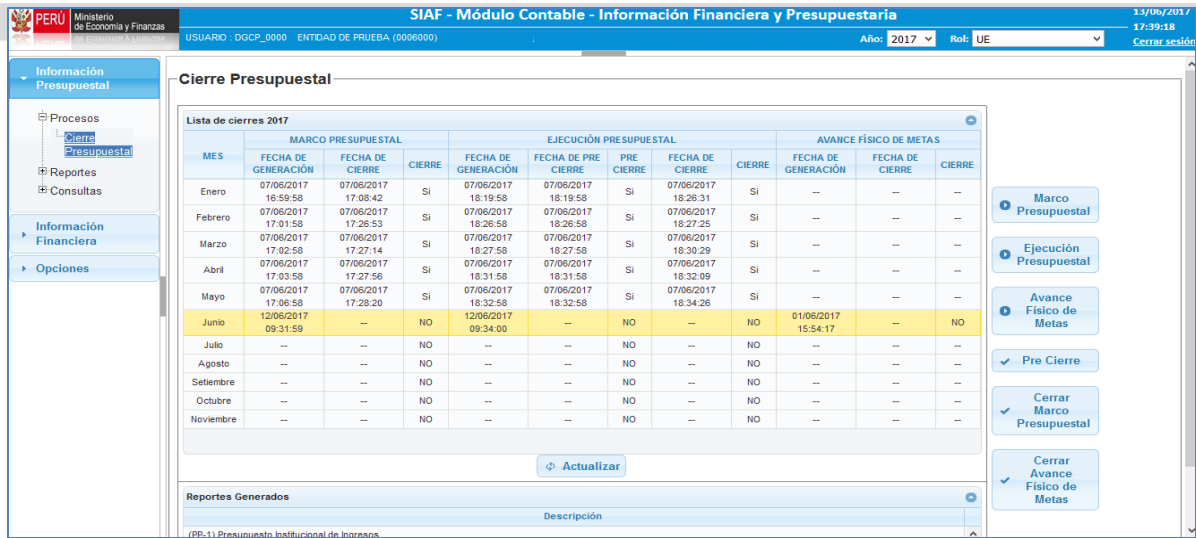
PERÚ Ministerio de Economía y Finanzas

SIAF - Módulo Contable - Información Financiera y Presupuestaria

13/06/2017 17:39:18

USUARIO : DGCP_0000 ENTIDAD DE PRUEBA (0006000)

Año: 2017 Rol: UE

Cerrar sesión

Información Presupuestal

Procesos
Cierre Presupuestal
Reportes
Consultas

Información Financiera

Opciones

Cierre Presupuestal

Lista de cierres 2017

| MES | MARCO PRESUPUESTAL FECHA DE GENERACIÓN | FECHA DE CIERRE | CIERRE | EJECUCIÓN PRESUPUESTAL FECHA DE GENERACIÓN | FECHA DE PRE CIERRE | PRE CIERRE | FECHA DE CIERRE | CIERRE | AVANCE FÍSICO DE METAS FECHA DE GENERACIÓN | FECHA DE CIERRE | CIERRE |
|---|---|---|---|---|---|---|---|---|---|---|---|
| Enero | 07/06/2017 16:59:58 | 07/06/2017 17:08:42 | Si | 07/06/2017 18:19:58 | 07/06/2017 18:19:58 | Si | 07/06/2017 18:26:31 | Si | -- | -- | -- |
| Febrero | 07/06/2017 17:01:58 | 07/06/2017 17:26:53 | Si | 07/06/2017 18:26:58 | 07/06/2017 18:26:58 | Si | 07/06/2017 18:27:25 | Si | -- | -- | -- |
| Marzo | 07/06/2017 17:02:58 | 07/06/2017 17:27:14 | Si | 07/06/2017 18:27:58 | 07/06/2017 18:27:58 | Si | 07/06/2017 18:30:29 | Si | -- | -- | -- |
| Abril | 07/06/2017 17:03:58 | 07/06/2017 17:27:56 | Si | 07/06/2017 18:31:58 | 07/06/2017 18:31:58 | Si | 07/06/2017 18:32:09 | Si | -- | -- | -- |
| Mayo | 07/06/2017 17:06:58 | 07/06/2017 17:28:20 | Si | 07/06/2017 18:32:58 | 07/06/2017 18:32:58 | Si | 07/06/2017 18:34:26 | Si | -- | -- | -- |
| Junio | 12/06/2017 09:31:59 | -- | NO | 12/06/2017 09:34:00 | -- | NO | -- | NO | 01/06/2017 15:54:17 | -- | NO |
| Julio | -- | -- | NO | -- | -- | NO | -- | NO | -- | -- | -- |
| Agosto | -- | -- | NO | -- | -- | NO | -- | NO | -- | -- | -- |
| Setiembre | -- | -- | NO | -- | -- | NO | -- | NO | -- | -- | -- |
| Octubre | -- | -- | NO | -- | -- | NO | -- | NO | -- | -- | -- |
| Noviembre | -- | -- | NO | -- | -- | NO | -- | NO | -- | -- | -- |

Actualizar

Marco Presupuestal
Ejecución Presupuestal
Avance Físico de Metas
Pre Cierre
Cerrar Marco Presupuestal
Cerrar Avance Físico de Metas

Reportes Generados

Descripción

(PP-1) Presupuesto Institucional de Ingresos